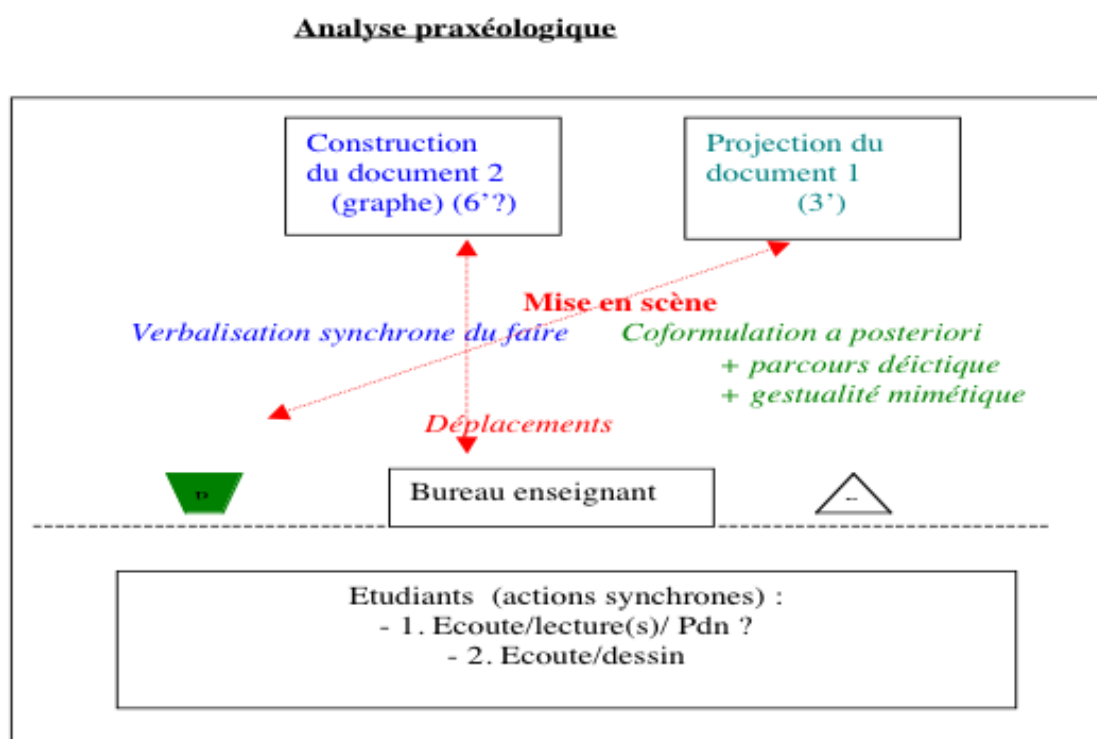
Analyse praxéologique

Construction du document 2 (graphe) (6'?)

Projection du document 1 (3')

Mise en scène

Verbalisation synchrone du faire

Coformulation a posteriori
+ parcours déictique
+ gestualité mimétique

Déplacements

P

Bureau enseignant

--

Etudiants (actions synchrones) :
- 1. Ecoute/lecture(s)/ Pdn ?
- 2. Ecoute/dessin